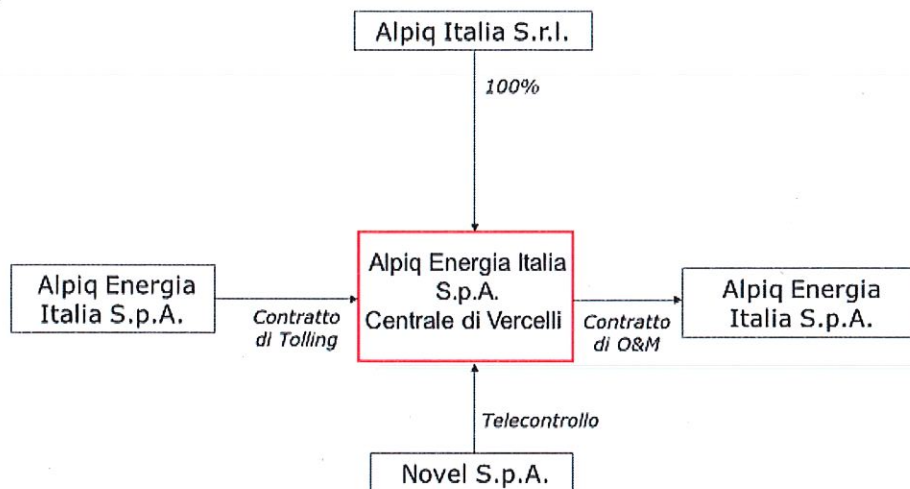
Alpiq Italia S.r.l.

100%

Alpiq Energia Italia S.p.A.

Contratto di Tolling

Alpiq Energia Italia S.p.A. Centrale di Vercelli

Contratto di O&M

Alpiq Energia Italia S.p.A.

Telecontrollo

Novel S.p.A.